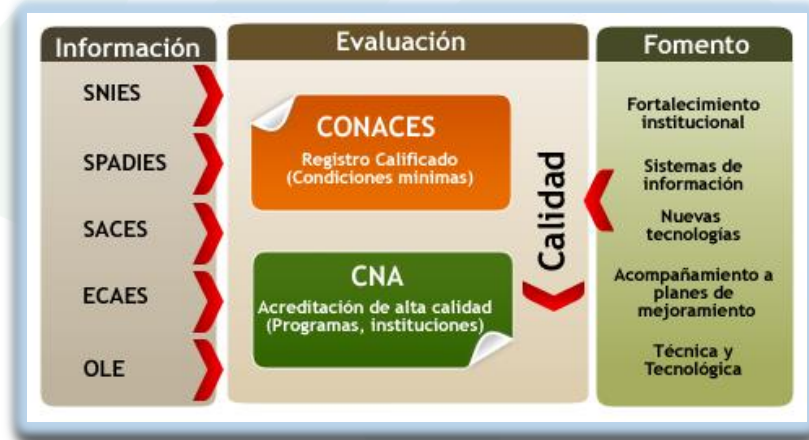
Información

SNIES

SPADIES

SACES

ECAES

OLE

Evaluación

CONACES
Registro Calificado
(Condiciones minimas)

CNA
Acreditación de alta calidad
(Programas, instituciones)

Calidad

Fomento

Fortalecimiento institucional

Sistemas de información

Nuevas tecnologías

Acompañamiento a planes de mejoramiento

Técnica y Tecnológica